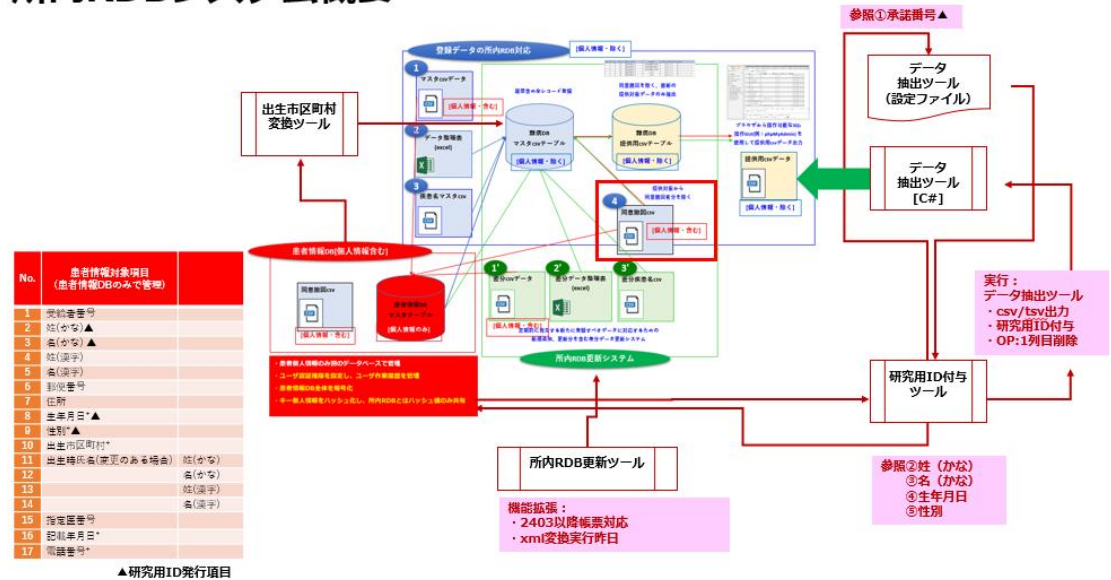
所内RDBシステム概要

参照①承認番号▲

データ抽出ツール（設定ファイル）

登録データの所内RDB対応

[個人情報・除く]

出生市区町村変換ツール

1 マスターcsvデータ

[個人情報・含む]

2 データ取得表（excel）

3 疾患名マスターcsv

登録DB マスターcsvテーブル

[個人情報・除く]

登録DB 提供用csvテーブル

[個人情報・除く]

提供用csvデータ

[個人情報・除く]

データ抽出ツール [C#]

4 同意撤回csv

[個人情報・含む]

患者情報DB[個人情報含む]

同意撤回csv

[個人情報・含む]

患者情報DB 住人基本テーブル

[個人情報のみ]

1' 差分csvデータ

2' 差分データ取得表（excel）

3' 差分疾患名csv

[個人情報・含む]

所内RDB更新システム

・患者個人情報のみ別のデータベースで管理
・ユーザ認証機能を設定し、ユーザ作業履歴を管理
・患者情報DB全体を暗号化
・キー個人情報をハッシュ化し、所内RDBとはハッシュ値のみ共有

| No. | 患者情報対象項目（患者情報DBのみで管理） | |
|---|---|---|
| 1 | 受給者番号 | |
| 2 | 姓(かな)▲ | |
| 3 | 名(かな)▲ | |
| 4 | 姓(漢字) | |
| 5 | 名(漢字) | |
| 6 | 郵便番号 | |
| 7 | 住所 | |
| 8 | 生年月日*▲ | |
| 9 | 性別*▲ | |
| 10 | 出生市区町村* | |
| 11 | 出生時氏名(変更のある場合) | 姓(かな) |
| 12 | | 名(かな) |
| 13 | | 姓(漢字) |
| 14 | | 名(漢字) |
| 15 | 指定医番号 | |
| 16 | 記載年月日* | |
| 17 | 電話番号* | |

▲研究用ID発行項目

所内RDB更新ツール

機能拡張：
・2403以降帳票対応
・xml変換実行昨日

研究用ID付与ツール

実行：
データ抽出ツール
・csv/tsv出力
・研究用ID付与
・OP:1列目削除

参照②姓（かな）
③名（かな）
④生年月日
⑤性別